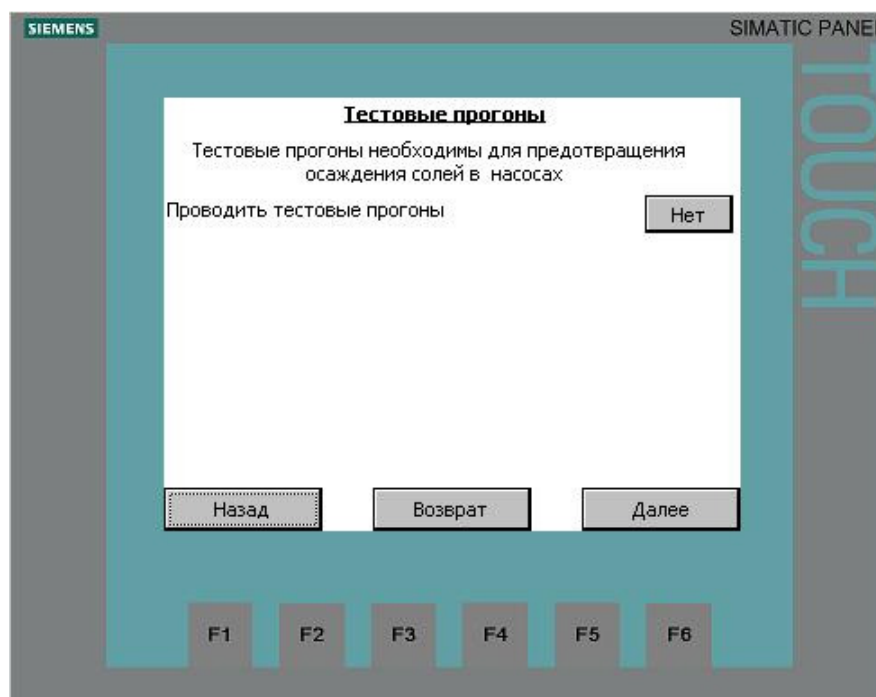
SIEMENS

SIMATIC PANEL

TOUCH

Тестовые прогоны

Тестовые прогоны необходимы для предотвращения осаждения солей в насосах

Проводить тестовые прогоны

Нет

Назад

Возврат

Далее

F1

F2

F3

F4

F5

F6